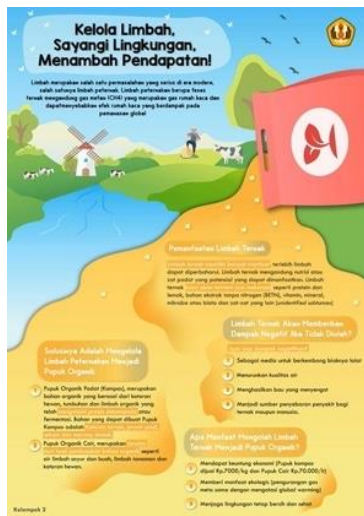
Kelola Limbah, Sayangi Lingkungan, Menambah Pendapatan!

Limbah merupakan salah satu permasalahan yang serius di era modern, salah satunya limbah peternakan. Limbah peternakan berupa feses ternak mengandung gas metan (CH4) yang merupakan gas rumah kaca dan dapat menyebabkan efek rumah kaca yang berdampak pada pemanasan global.

Pemanfaatan Limbah Ternak

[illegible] tersebut limbah dapat diperbaharui. Limbah ternak mengandung nutrisi atau zat padat yang potensial yang dapat dimanfaatkan. Limbah ternak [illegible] seperti protein dan lemak, bahan ekstrak tanpa nitrogen (BETN), vitamin, mineral, mikroba atau biota dan zat-zat yang lain (unidentified substances).

Limbah Ternak Akan Memberikan Dampak Negatif Jika Tidak Diurai?

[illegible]

1 Sebagai media untuk berkembang biaknya lalat

2 Menurunkan kualitas air

3 Menghasilkan bau yang menyengat

4 Menjadi sumber penyebaran penyakit bagi ternak maupun manusia.

Solusinya Adalah Mengelola Limbah Peternakan Menjadi Pupuk Organik

1 Pupuk Organik Padat (Kompos), merupakan bahan organik yang berasal dari kotoran hewan, tumbuhan dan limbah organik yang telah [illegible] atau fermentasi. Bahan yang dapat dibuat Pupuk Kompos adalah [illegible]

2 Pupuk Organik Cair, merupakan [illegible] seperti air limbah sayur dan buah, limbah tanaman dan kotoran hewan.

Apa Manfaat Mengolah Limbah Ternak Menjadi Pupuk Organik?

1 Mendapat keuntung ekonomi (Pupuk kompos dijual Rp.7000/kg dan Pupuk Cair Rp.70.000/lt)

2 Memberi manfaat ekologi (pengurangan gas metan sama dengan mengatasi global warming)

3 Menjaga lingkungan tetap bersih dan sehat

Kelompok 3